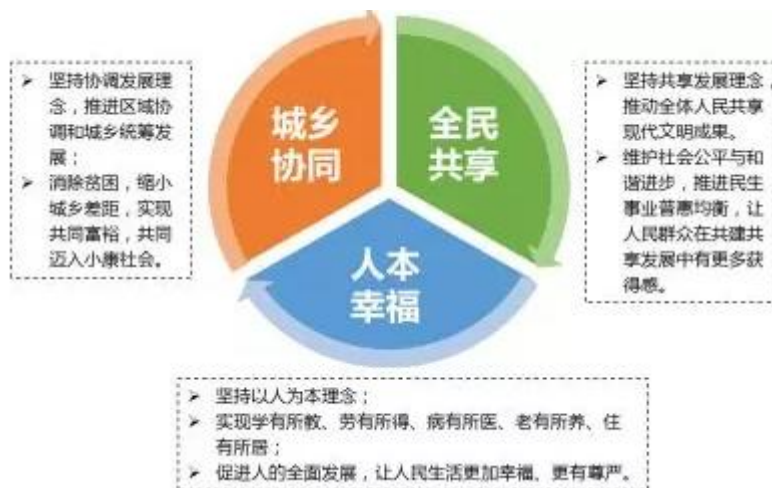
➢ 坚持协调发展理念，推进区域协调和城乡统筹发展；
➢ 消除贫困，缩小城乡差距，实现共同富裕，共同迈入小康社会。

城乡协同

全民共享

➢ 坚持共享发展理念，推动全体人民共享现代文明成果。
➢ 维护社会公平与和谐进步，推进民生事业普惠均衡，让人民群众在共建共享发展中有更多获得感。

人本幸福

➢ 坚持以人为本理念；
➢ 实现学有所教、劳有所得、病有所医、老有所养、住有所居；
➢ 促进人的全面发展，让人民生活更加幸福，更有尊严。